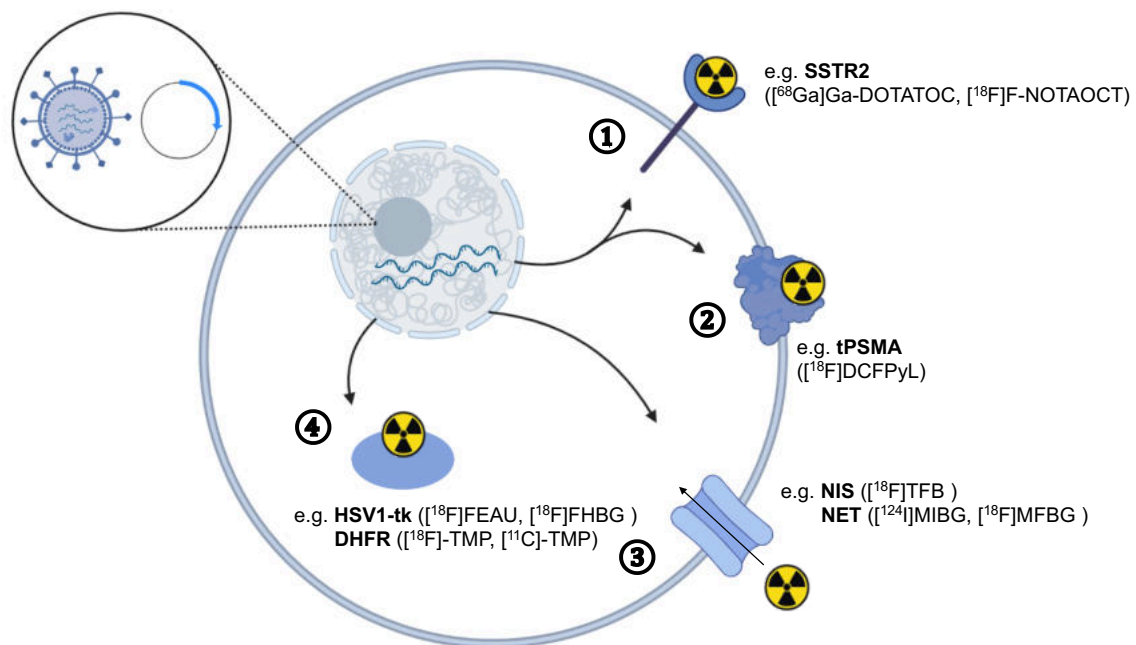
e.g. **SSTR2**
([$^{68}$Ga]Ga-DOTATOC, [$^{18}$F]F-NOTAOCT)

①

②

e.g. **tPSMA**
([$^{18}$F]DCFPyL)

④

e.g. **HSV1-tk** ([$^{18}$F]FEAU, [$^{18}$F]FHBG )
**DHFR** ([$^{18}$F]-TMP, [$^{11}$C]-TMP)

e.g. **NIS** ([$^{18}$F]TFB )
**NET** ([$^{124}$I]MIBG, [$^{18}$F]MFBG )

③